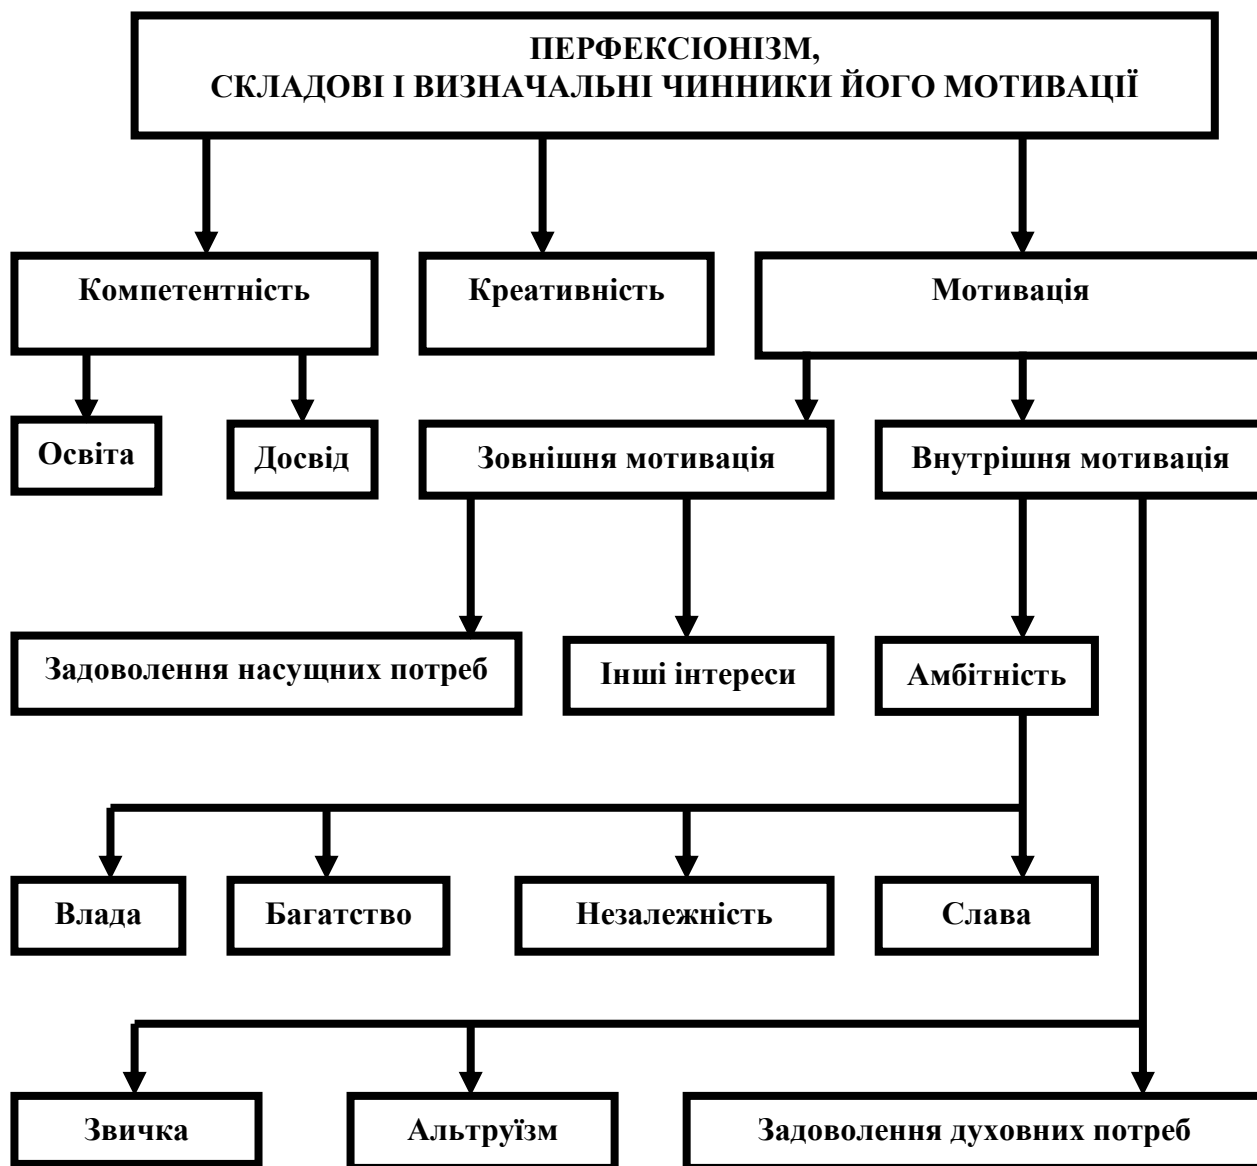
ПЕРФЕКСІОНІЗМ,
СКЛАДОВІ І ВИЗНАЧАЛЬНІ ЧИННИКИ ЙОГО МОТИВАЦІЇ

Компетентність

Креативність

Мотивація

Освіта

Досвід

Зовнішня мотивація

Внутрішня мотивація

Задоволення насущних потреб

Інші інтереси

Амбітність

Влада

Багатство

Незалежність

Слава

Звичка

Альтруїзм

Задоволення духовних потреб